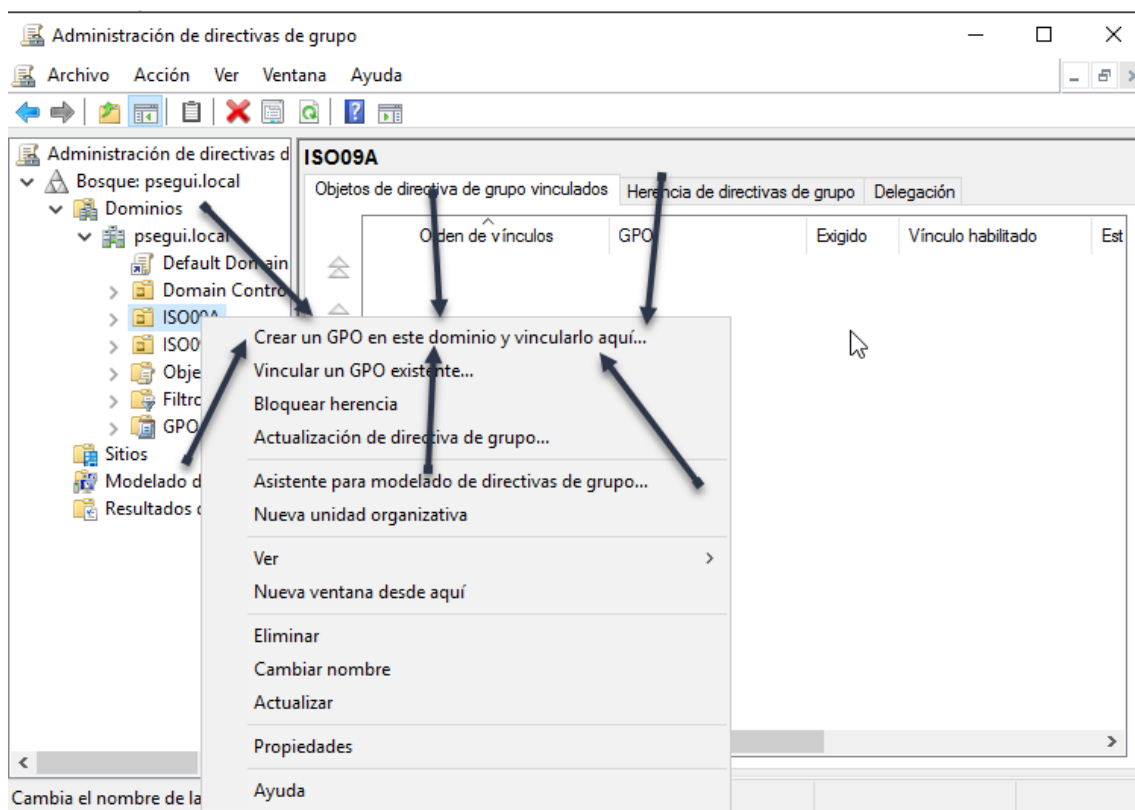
Administración de directivas de grupo

Archivo Acción Ver Ventana Ayuda

Administración de directivas d
Bosque: psegui.local
Dominios
psegui.local
Default Domain
Domain Contro
ISO09A
ISO0
Obje
Filtro
GPO
Sitios
Modelado d
Resultados

ISO09A
Objetos de directiva de grupo vinculados | Herencia de directivas de grupo | Delegación

| Orden de vínculos | GPO | Exigido | Vínculo habilitado | Est |
|---|---|---|---|---|

Crear un GPO en este dominio y vincularlo aquí...
Vincular un GPO existente...
Bloquear herencia
Actualización de directiva de grupo...
Asistente para modelado de directivas de grupo...
Nueva unidad organizativa
Ver
Nueva ventana desde aquí
Eliminar
Cambiar nombre
Actualizar
Propiedades
Ayuda

Cambia el nombre de la